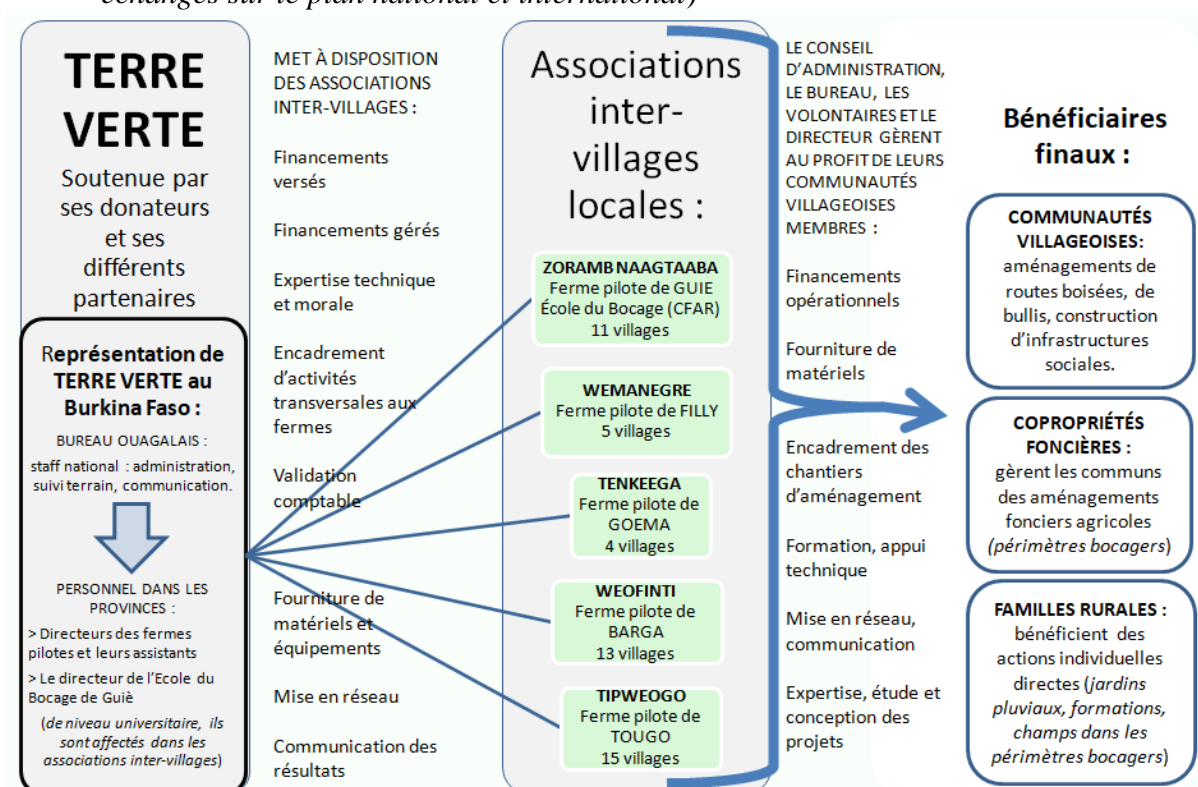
TERRE VERTE

Soutenue par ses donateurs et ses différents partenaires

Représentation de TERRE VERTE au Burkina Faso :

BUREAU OUAGALAIS :

staff national : administration, suivi terrain, communication.

PERSONNEL DANS LES PROVINCES :

> Directeurs des fermes pilotes et leurs assistants

> Le directeur de l'Ecole du Bocage de Guiè

(de niveau universitaire, ils sont affectés dans les associations inter-villages)

MET À DISPOSITION DES ASSOCIATIONS INTER-VILLAGES :

Financements versés

Financements gérés

Expertise technique et morale

Encadrement d'activités transversales aux fermes

Validation comptable

Fourniture de matériels et équipements

Mise en réseau

Communication des résultats

Associations inter-villages locales :

ZORAMB NAAGTAABA
Ferme pilote de GUIE
École du Bocage (CFAR)
11 villages

WEMANEGRE
Ferme pilote de FILLY
5 villages

TENKEEGA
Ferme pilote de GOEMA
4 villages

WEOFINTI
Ferme pilote de BARGA
13 villages

TIPWEOGO
Ferme pilote de TOUGO
15 villages

LE CONSEIL D'ADMINISTRATION, LE BUREAU, LES VOLONTAIRES ET LE DIRECTEUR GÈRENT AU PROFIT DE LEURS COMMUNAUTÉS VILLAGEOISES MEMBRES :

Financements opérationnels

Fourniture de matériels

Encadrement des chantiers d'aménagement

Formation, appui technique

Mise en réseau, communication

Expertise, étude et conception des projets

Bénéficiaires finaux :

COMMUNAUTÉS VILLAGEOISES: aménagements de routes boisées, de bullis, construction d'infrastructures sociales.

COPROPRIÉTÉS FONCIÈRES : gèrent les communs des aménagements fonciers agricoles (périmètres bocagers)

FAMILLES RURALES : bénéficient des actions individuelles directes (jardins pluviaux, formations, champs dans les périmètres bocagers)